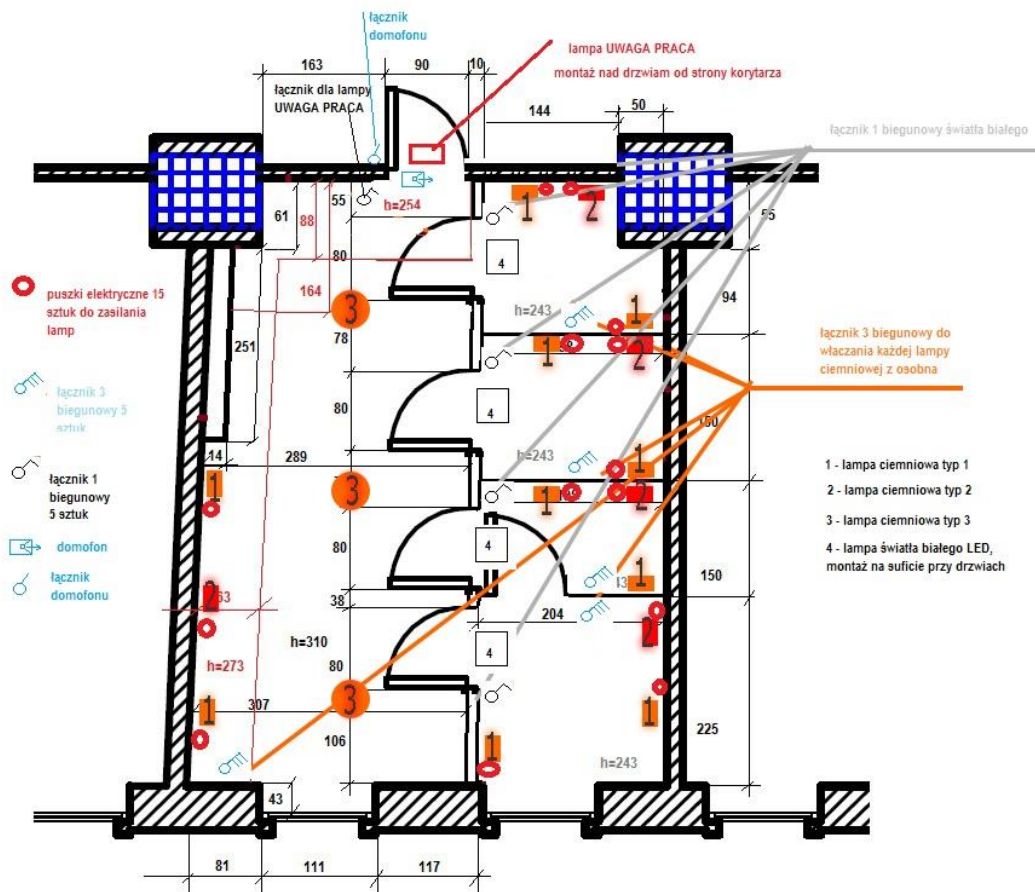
łącznik domofonu

163

90

10

lampa UWAGA PRACA
montaż nad drzwiam od strony korytarza

łącznik dla lampy UWAGA PRACA

144

50

łącznik 1 biegunowy światła białego

61

88

55

h=254

1

2

55

80

4

164

3

94

h=243

1

puszki elektryczne 15 sztuk do zasilania lamp

251

78

1

2

łącznik 3 biegunowy do włączania każdej lampy ciemniowej z osobna

łącznik 3 biegunowy 5 sztuk

80

4

150

14

289

h=243

1

1 - lampa ciemniowa typ 1

łącznik 1 biegunowy 5 sztuk

1

3

1

2

2 - lampa ciemniowa typ 2

3 - lampa ciemniowa typ 3

80

4

4 - lampa światła białego LED, montaż na suficie przy drzwiach

domofon

1

150

łącznik domofonu

2

53

38

204

2

h=310

4

h=273

80

3

1

1

307

106

1

225

h=243

43

81

111

117